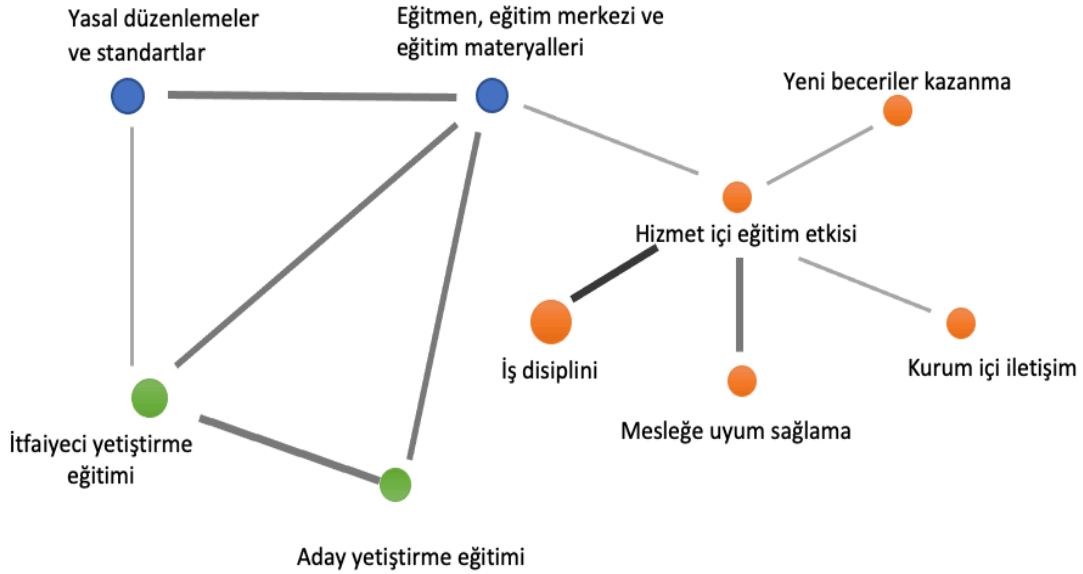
Yasal düzenlemeler ve standartlar

Eğitmen, eğitim merkezi ve eğitim materyalleri

Yeni beceriler kazanma

Hizmet içi eğitim etkisi

İş disiplini

Kurum içi iletişim

Mesleğe uyum sağlama

İtfaiyeci yetiştirme eğitimi

Aday yetiştirme eğitimi